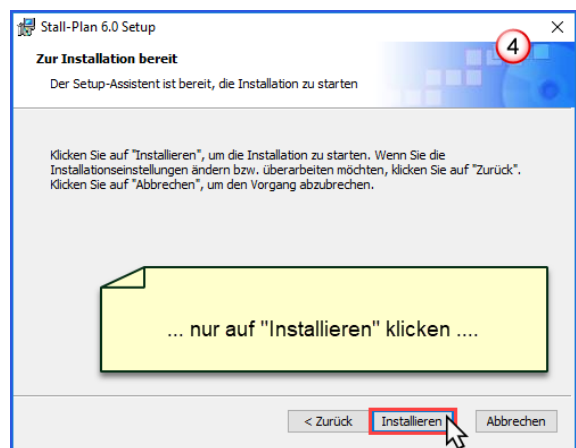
Stall-Plan 6.0 Setup
×
Zur Installation bereit
Der Setup-Assistent ist bereit, die Installation zu starten
4

Klicken Sie auf "Installieren", um die Installation zu starten. Wenn Sie die Installationseinstellungen ändern bzw. überarbeiten möchten, klicken Sie auf "Zurück". Klicken Sie auf "Abbrechen", um den Vorgang abzubrechen.

... nur auf "Installieren" klicken ....

< Zurück
Installieren
Abbrechen